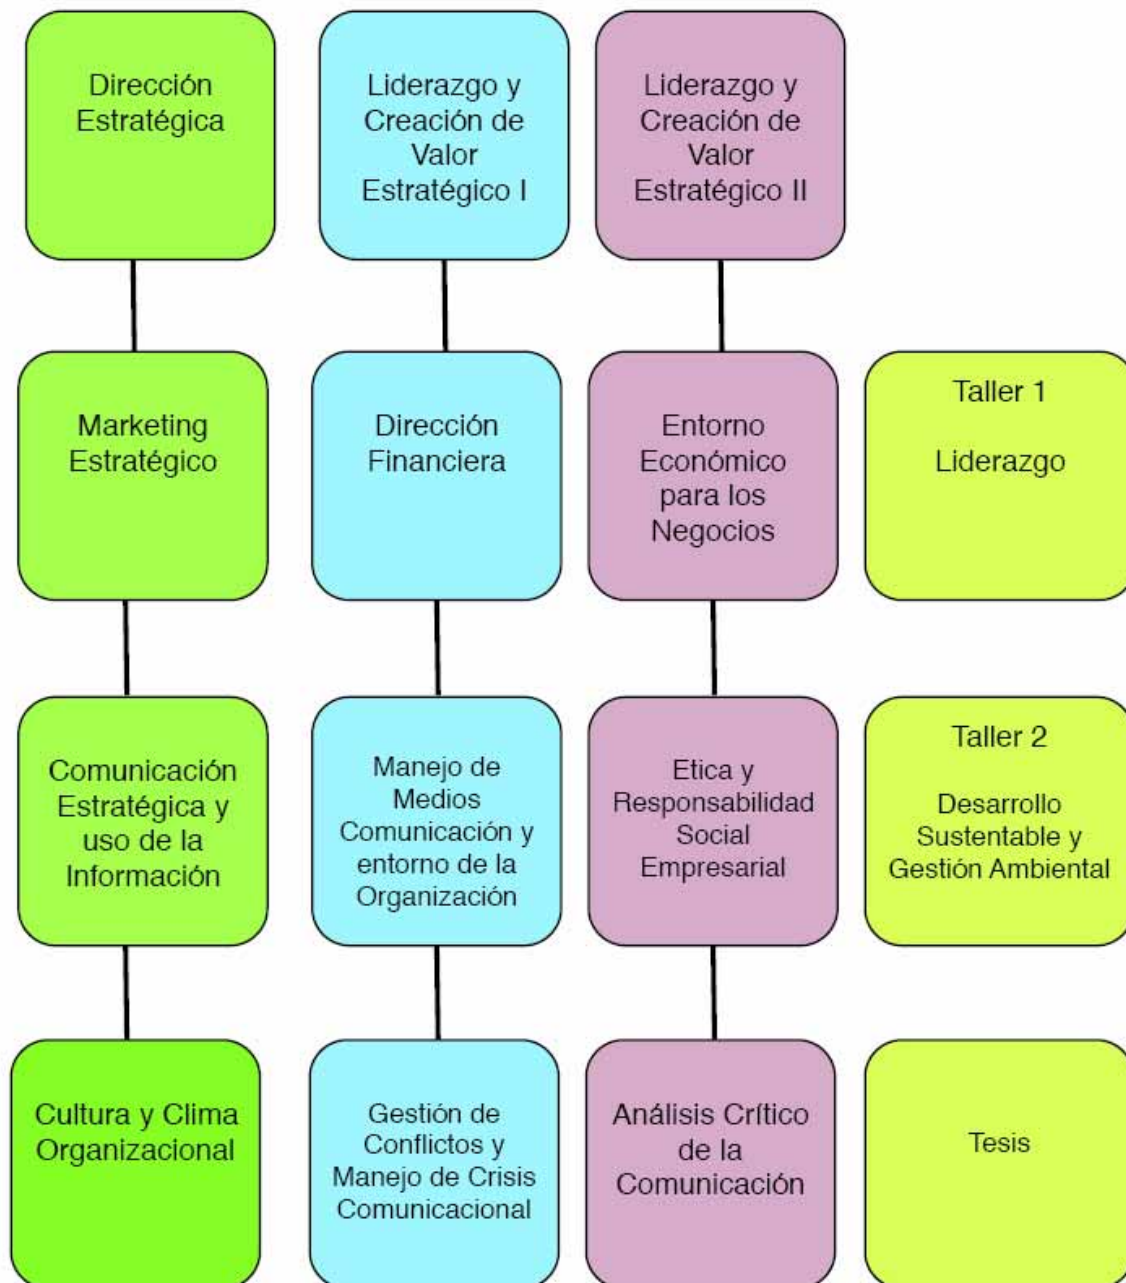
Dirección Estratégica

Marketing Estratégico

Comunicación Estratégica y uso de la Información

Cultura y Clima Organizacional

Liderazgo y Creación de Valor Estratégico I

Dirección Financiera

Manejo de Medios Comunicación y entorno de la Organización

Gestión de Conflictos y Manejo de Crisis Comunicacional

Liderazgo y Creación de Valor Estratégico II

Entorno Económico para los Negocios

Etica y Responsabilidad Social Empresarial

Análisis Crítico de la Comunicación

Taller 1

Liderazgo

Taller 2

Desarrollo Sustentable y Gestión Ambiental

Tesis